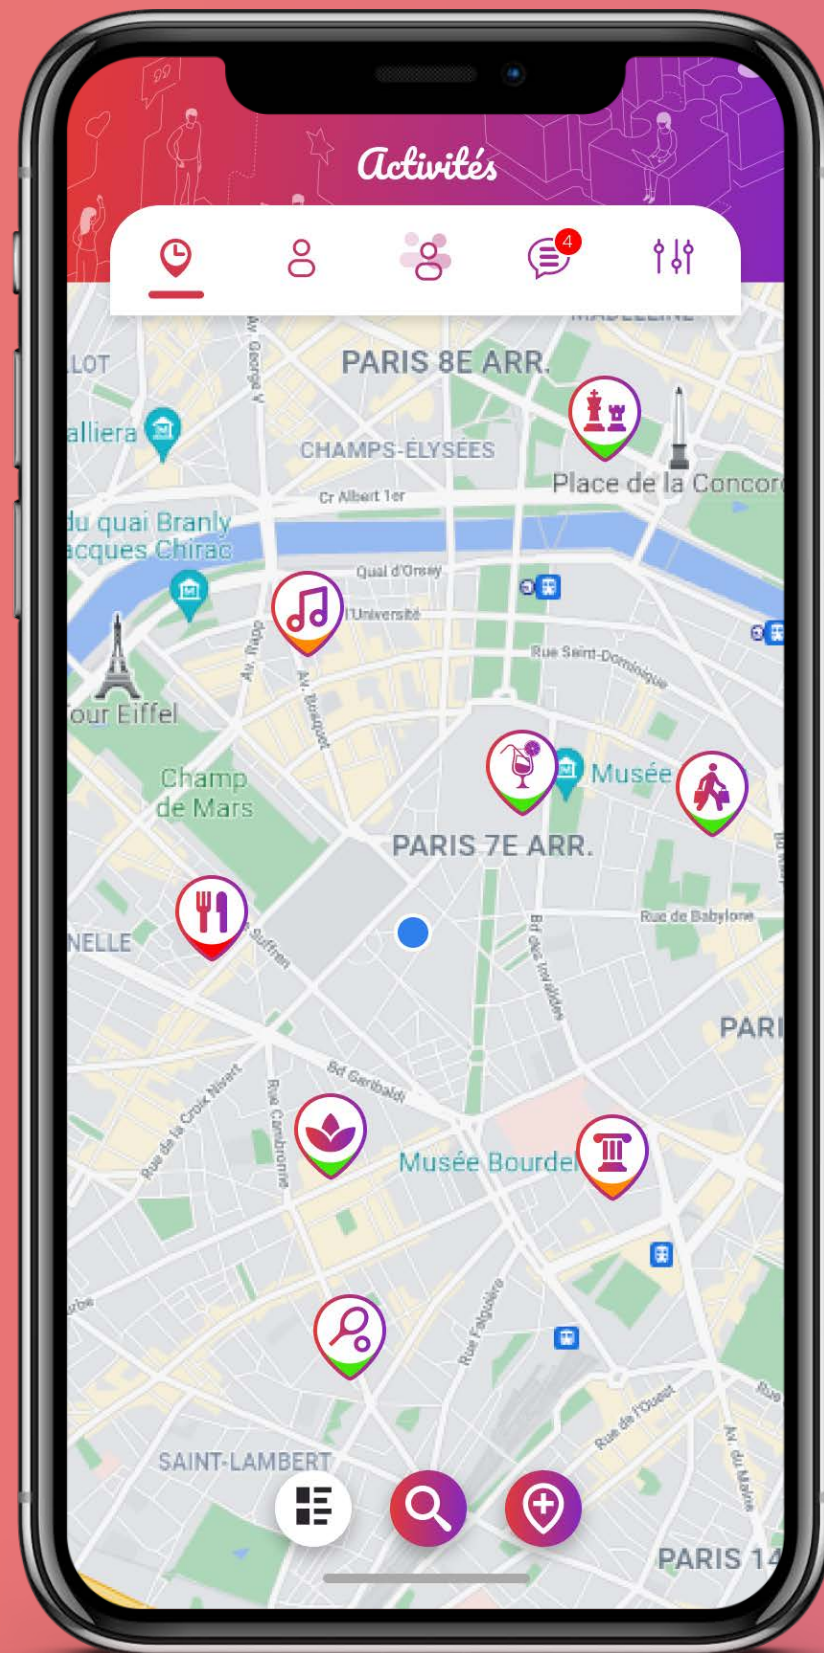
Activités

4

MADELEINE

PARIS 8E ARR.

LOT

alliera

CHAMPS-ÉLYSÉES

Place de la Concor

Cr Albert 1er

du quai Branly
acques Chirac

Quai d'Orsay

l'Université

Av. George V

Av. Rapp

Av. Bosquet

Rue Saint-Dominique

Tour Eiffel

Champ de Mars

Musée

PARIS 7E ARR.

NELLE

Suffren

Bd des Invalides

Rue de Babylone

PARI

Bd Garibaldi

Rue de la Croix Nivert

Rue Cambronne

Musée Bourdel

Rue Falguière

Rue de l'Ouest

Av. du Maine

Rue

SAINT-LAMBERT

PARIS 14